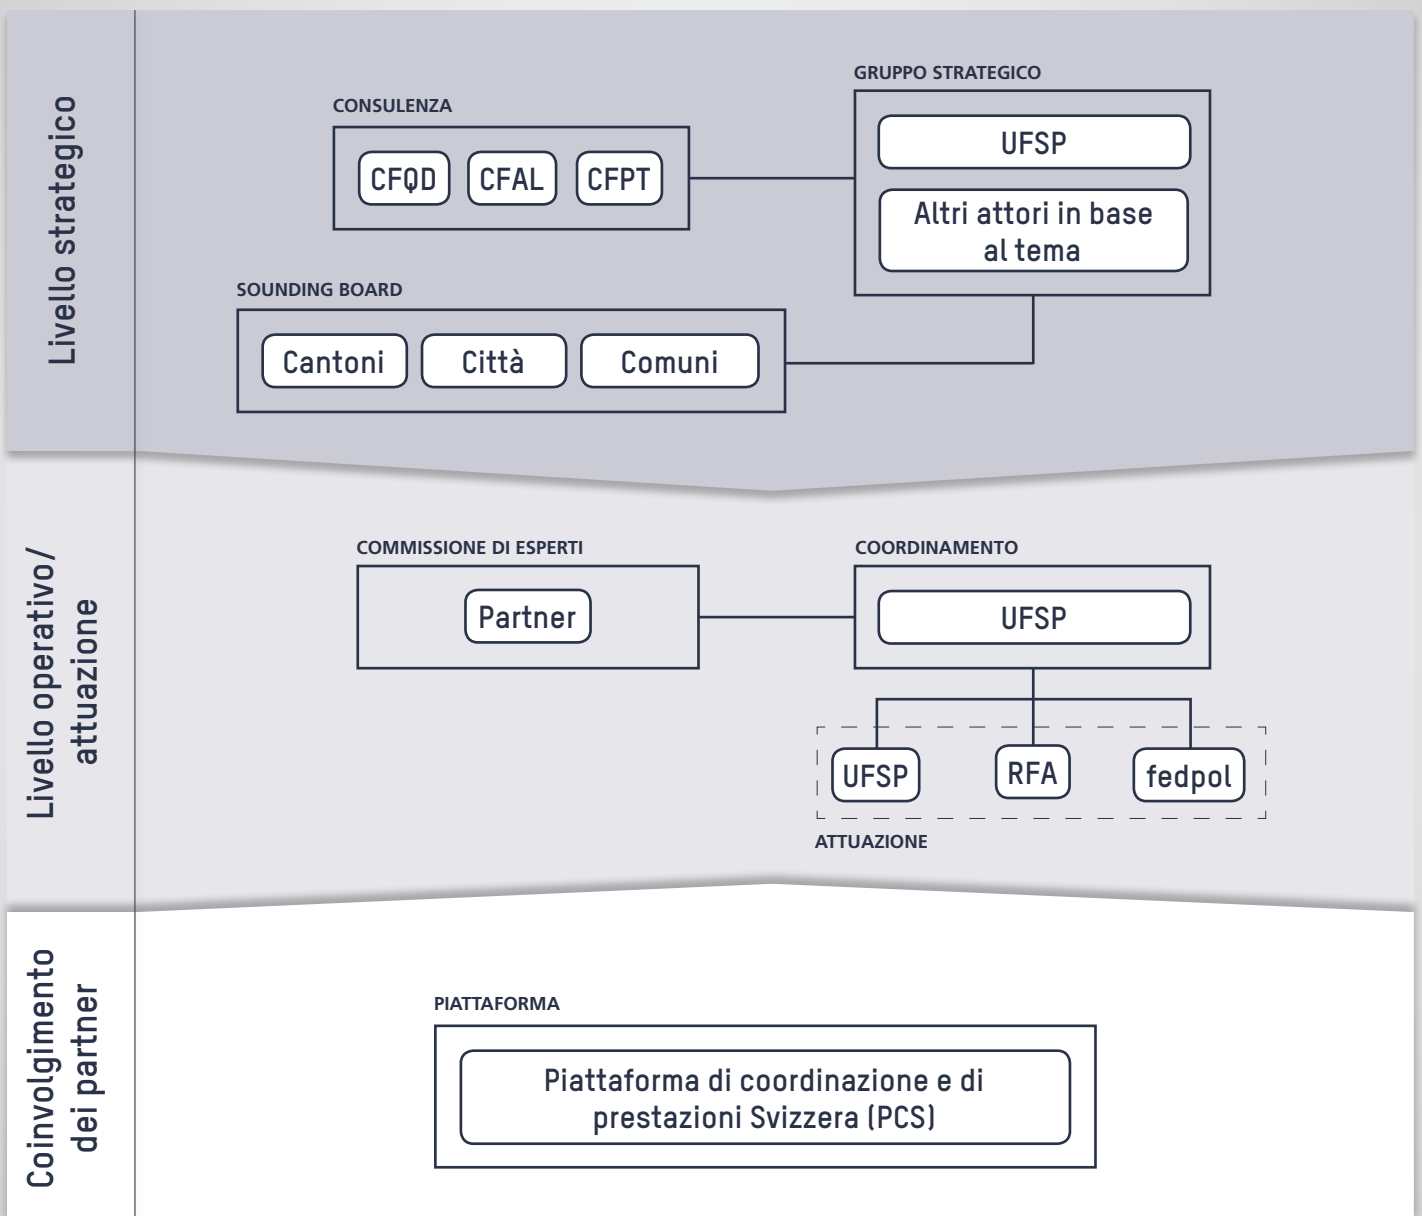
Livello strategico

CONSULENZA

CFQD
CFAL
CFPT

GRUPPO STRATEGICO

UFSP
Altri attori in base al tema

SOUNDING BOARD

Cantoni
Città
Comuni

Livello operativo/ attuazione

COMMISSIONE DI ESPERTI

Partner

COORDINAMENTO

UFSP

UFSP
RFA
fedpol

ATTUAZIONE

Coinvolgimento dei partner

PIATTAFORMA

Piattaforma di coordinazione e di prestazioni Svizzera (PCS)